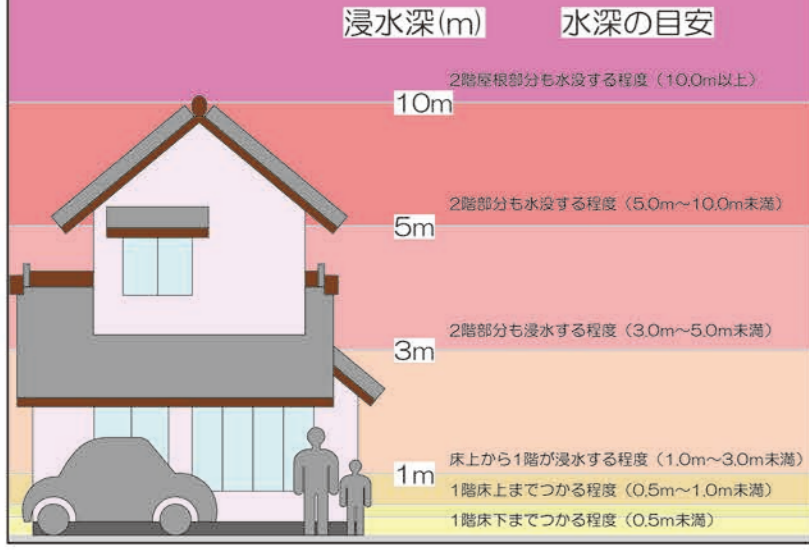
浸水深(m)　水深の目安

2階屋根部分も水没する程度（10.0m以上）

10m

2階部分も水没する程度（5.0m～10.0m未満）

5m

2階部分も浸水する程度（3.0m～5.0m未満）

3m

床上から1階が浸水する程度（1.0m～3.0m未満）

1m

1階床上までつかる程度（0.5m～1.0m未満）

1階床下までつかる程度（0.5m未満）